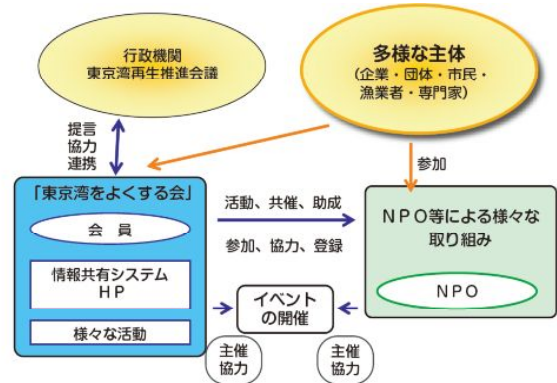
行政機関
東京湾再生推進会議

多様な主体
（企業・団体・市民・漁業者・専門家）

提言
協力
連携

参加

「東京湾をよくする会」

会員

情報共有システム
HP

様々な活動

活動、共催、助成

参加、協力、登録

NPO等による様々な取り組み

NPO

イベントの開催

主催
協力

主催
協力